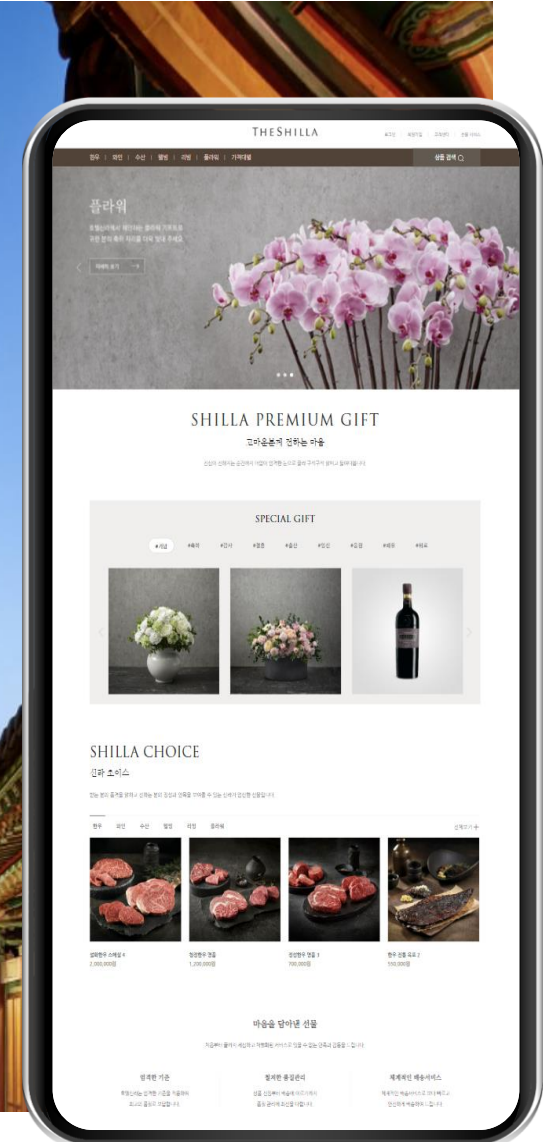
THESHILLA

로그인 | 회원가입 | 마이페이지 | 고객서비스

정육 | 와인 | 수산 | 델링 | 리빙 | 플라워 | 기획대별

상품 검색

플라워

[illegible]

자세히 보기

SHILLA PREMIUM GIFT

고마운분께 전하는 마음

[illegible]

SPECIAL GIFT

#기념 #축하 #감사 #행운 #출산 #승진 #집들이 #위로 #기타

SHILLA CHOICE

신라 초이스

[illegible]

한우 와인 수산 델링 리빙 플라워

더보기

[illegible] 2,000,000원

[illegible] 1,200,000원

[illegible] 700,000원

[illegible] 150,000원

마음을 담아낸 선물

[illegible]

엄격한 기준

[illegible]

철저한 품질관리

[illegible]

체계적인 배송서비스

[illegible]